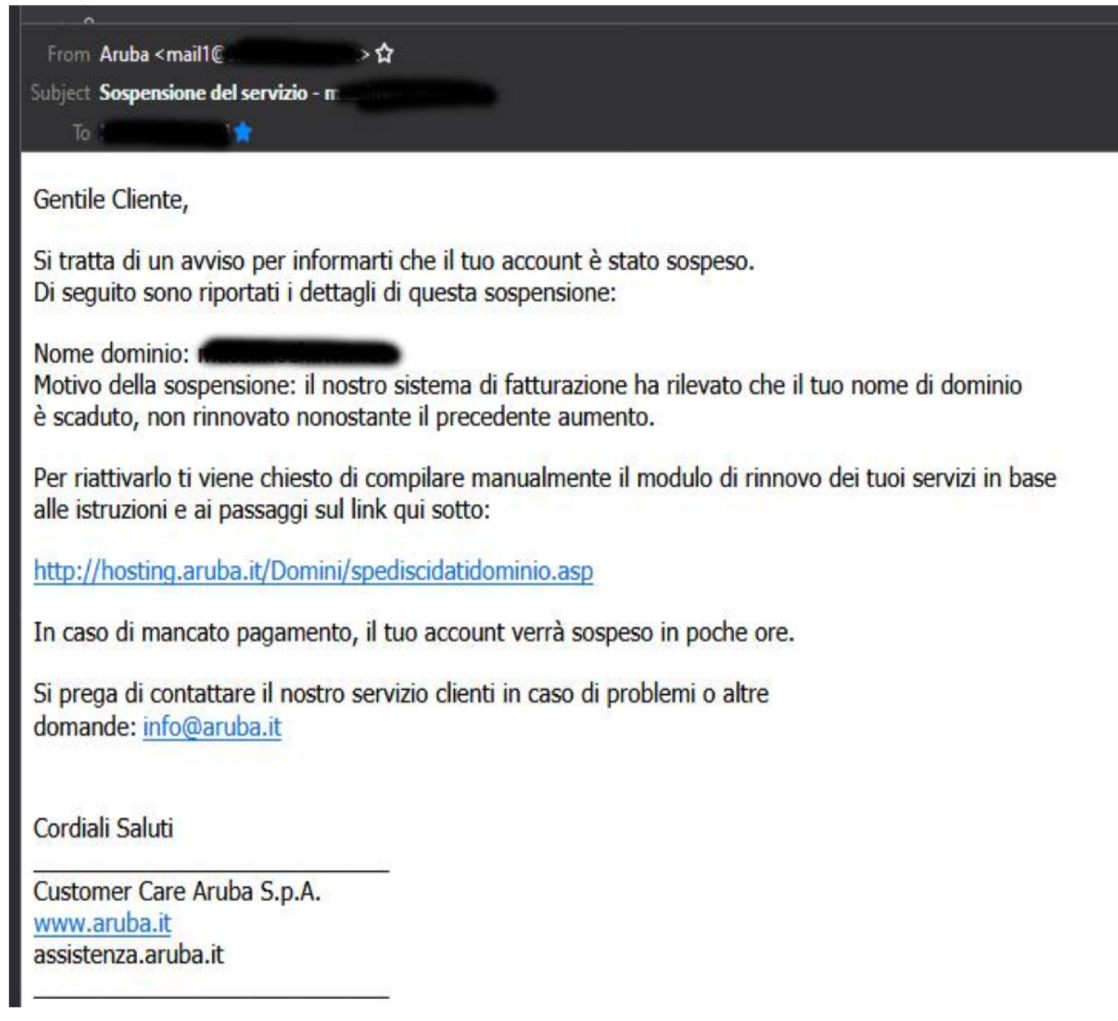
From Aruba <mail1@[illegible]>
Subject Sospensione del servizio - m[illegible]
To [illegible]

Gentile Cliente,

Si tratta di un avviso per informarti che il tuo account è stato sospeso.
Di seguito sono riportati i dettagli di questa sospensione:

Nome dominio: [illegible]
Motivo della sospensione: il nostro sistema di fatturazione ha rilevato che il tuo nome di dominio è scaduto, non rinnovato nonostante il precedente aumento.

Per riattivarlo ti viene chiesto di compilare manualmente il modulo di rinnovo dei tuoi servizi in base alle istruzioni e ai passaggi sul link qui sotto:

http://hosting.aruba.it/Domini/spediscidatidominio.asp

In caso di mancato pagamento, il tuo account verrà sospeso in poche ore.

Si prega di contattare il nostro servizio clienti in caso di problemi o altre domande: info@aruba.it

Cordiali Saluti
______________________
Customer Care Aruba S.p.A.
www.aruba.it
assistenza.aruba.it
______________________